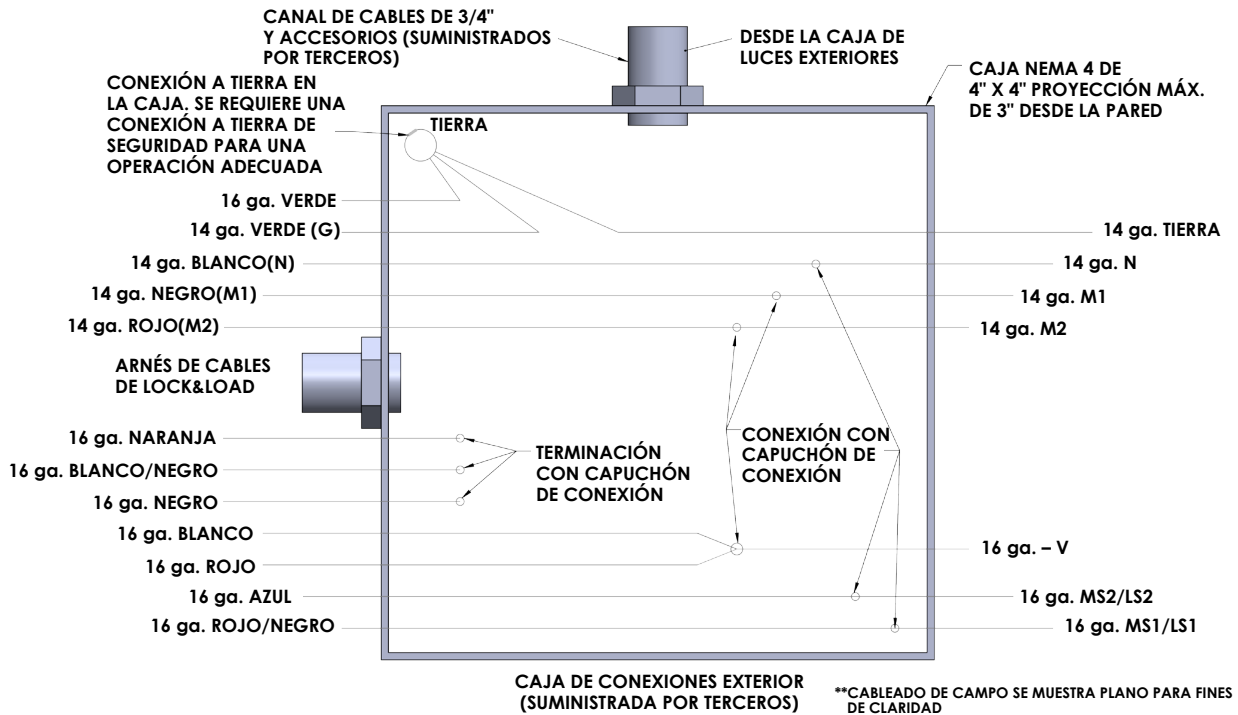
CANAL DE CABLES DE 3/4" Y ACCESORIOS (SUMINISTRADOS POR TERCEROS)

DESDE LA CAJA DE LUCES EXTERIORES

CAJA NEMA 4 DE 4" X 4" PROYECCIÓN MÁX. DE 3" DESDE LA PARED

CONEXIÓN A TIERRA EN LA CAJA. SE REQUIERE UNA CONEXIÓN A TIERRA DE SEGURIDAD PARA UNA OPERACIÓN ADECUADA

TIERRA

16 ga. VERDE

14 ga. VERDE (G)

14 ga. TIERRA

14 ga. BLANCO(N)

14 ga. N

14 ga. NEGRO(M1)

14 ga. M1

14 ga. ROJO(M2)

14 ga. M2

ARNÉS DE CABLES DE LOCK&LOAD

16 ga. NARANJA

16 ga. BLANCO/NEGRO

16 ga. NEGRO

TERMINACIÓN CON CAPUCHÓN DE CONEXIÓN

CONEXIÓN CON CAPUCHÓN DE CONEXIÓN

16 ga. BLANCO

16 ga. ROJO

16 ga. – V

16 ga. AZUL

16 ga. MS2/LS2

16 ga. ROJO/NEGRO

16 ga. MS1/LS1

CAJA DE CONEXIONES EXTERIOR (SUMINISTRADA POR TERCEROS)

**CABLEADO DE CAMPO SE MUESTRA PLANO PARA FINES DE CLARIDAD